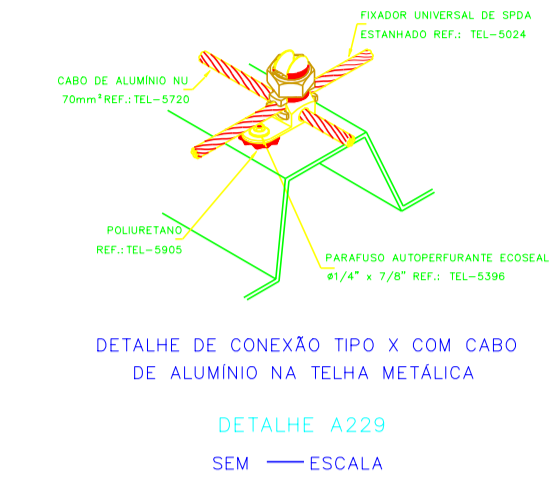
FIXADOR UNIVERSAL DE SPDA
ESTANHADO REF.: TEL-5024

CABO DE ALUMÍNIO NU
70mm² REF.: TEL-5720

POLIURETANO
REF.: TEL-5905

PARAFUSO AUTOPERFURANTE ECOSEAL
Φ1/4" x 7/8" REF.: TEL-5396

DETALHE DE CONEXÃO TIPO X COM CABO
DE ALUMÍNIO NA TELHA METÁLICA

DETALHE A229

SEM ESCALA